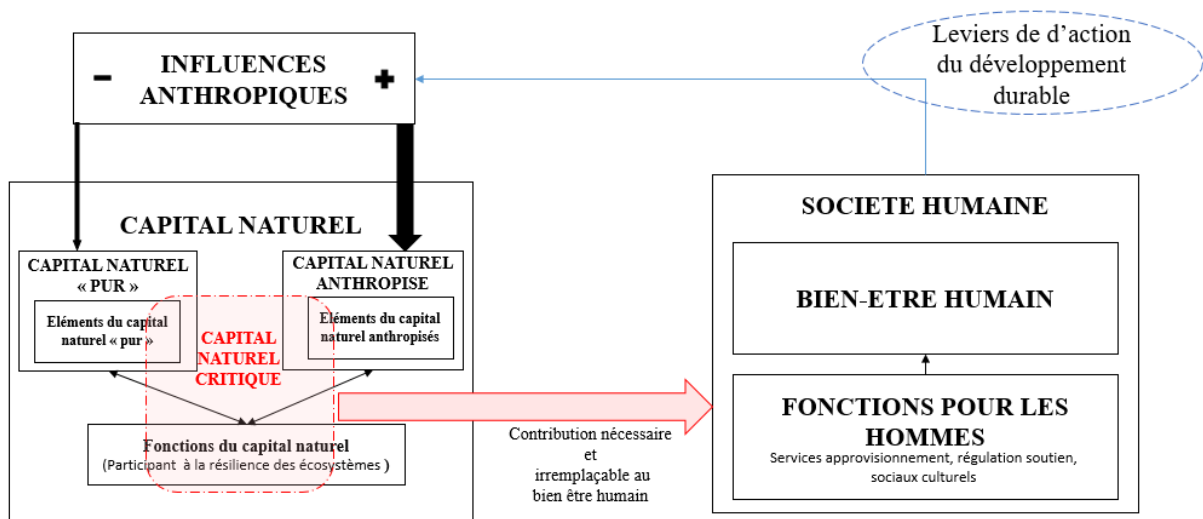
- INFLUENCES ANTHROPIQUES +

Leviers de d'action du développement durable

CAPITAL NATUREL

CAPITAL NATUREL « PUR »

Eléments du capital naturel « pur »

CAPITAL NATUREL ANTHROPISE

Eléments du capital naturel anthropisés

CAPITAL NATUREL CRITIQUE

Fonctions du capital naturel
(Participant à la résilience des écosystèmes )

Contribution nécessaire et irremplaçable au bien être humain

SOCIETE HUMAINE

BIEN-ETRE HUMAIN

FONCTIONS POUR LES HOMMES
Services approvisionnement, régulation soutien, sociaux culturels